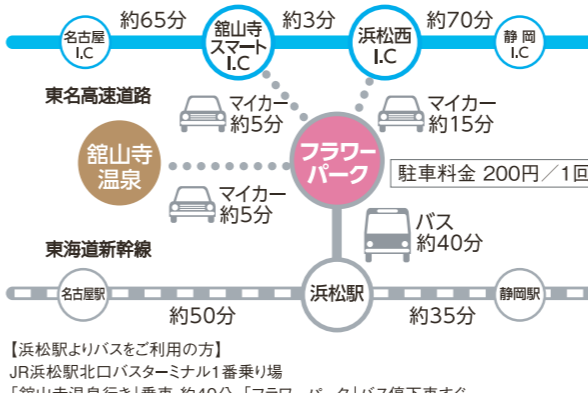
名古屋 I.C
約65分
舘山寺 スマート I.C
約3分
浜松西 I.C
約70分
静岡 I.C

東名高速道路

マイカー 約5分
マイカー 約15分

舘山寺 温泉
フラワー パーク
駐車料金 200円／1回

マイカー 約5分
バス 約40分

東海道新幹線

名古屋駅
浜松駅
静岡駅
約50分
約35分

【浜松駅よりバスをご利用の方】
JR浜松駅北口バスターミナル1番乗り場
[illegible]